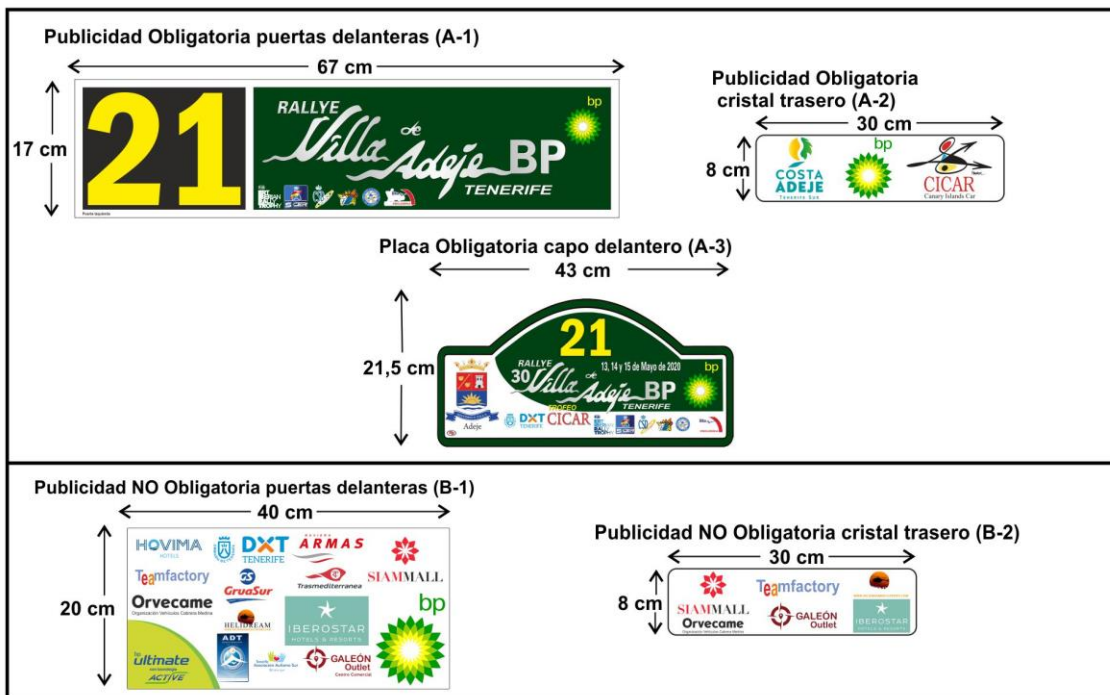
Publicidad Obligatoria puertas delanteras (A-1)

67 cm

17 cm

21

RALLYE Villa de Adeje BP TENERIFE

bp

Publicidad Obligatoria cristal trasero (A-2)

30 cm

8 cm

COSTA ADEJE Tenerife Sur

bp

CICAR Canary Islands Car

Placa Obligatoria capo delantero (A-3)

43 cm

21,5 cm

21

RALLYE 30 Villa de Adeje BP TENERIFE

13, 14 y 15 de Mayo de 2020

bp

Adeje

DXT TENERIFE

CICAR

Publicidad NO Obligatoria puertas delanteras (B-1)

40 cm

20 cm

HOVIMA HOTELS

DXT TENERIFE

ARMAS

Teamfactory

GruaSur

Trasmediterranea

SIAMMALL

Orvecame

HELIDREAM

IBEROSTAR HOTELS & RESORTS

bp

ultimate ACTIVE

ADT

GALEÓN Outlet

Publicidad NO Obligatoria cristal trasero (B-2)

30 cm

8 cm

Teamfactory

SIAMMALL

Orvecame

GALEÓN Outlet

IBEROSTAR